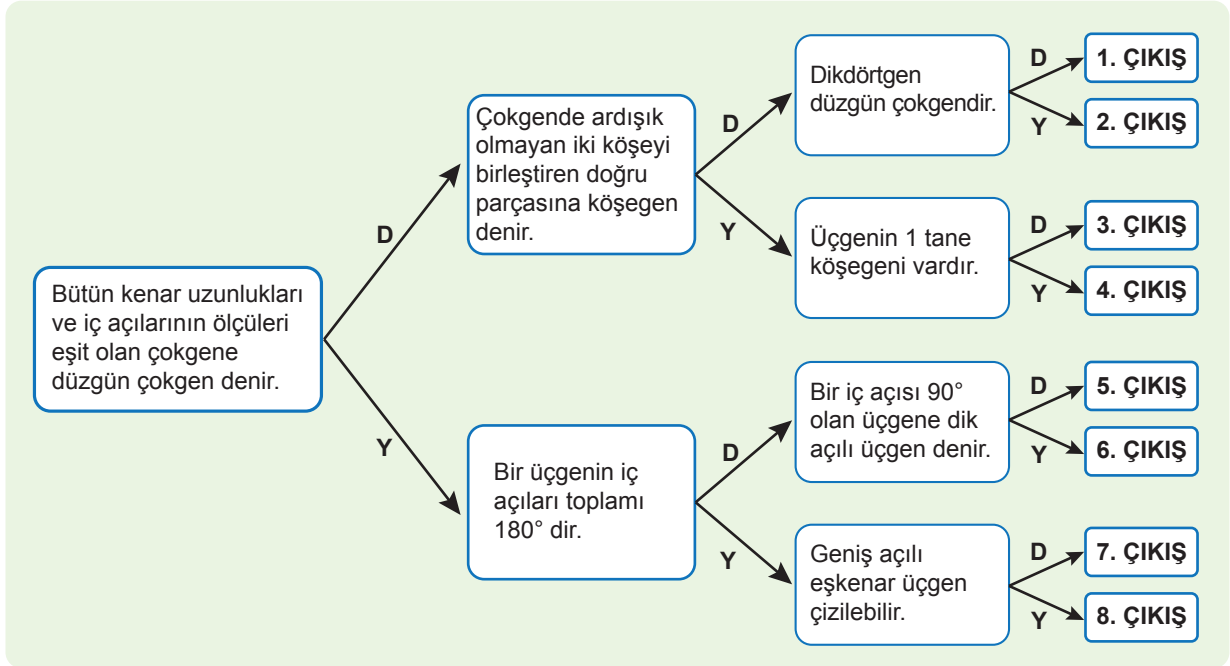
Bütün kenar uzunlukları ve iç açılarının ölçüleri eşit olan çokgene düzgün çokgen denir.

D

Çokgende ardışık olmayan iki köşeyi birleştiren doğru parçasına köşegen denir.

D

Dikdörtgen düzgün çokgendir.

D

1. ÇIKIŞ

Y

2. ÇIKIŞ

Y

Üçgenin 1 tane köşegeni vardır.

D

3. ÇIKIŞ

Y

4. ÇIKIŞ

Y

Bir üçgenin iç açıları toplamı 180° dir.

D

Bir iç açısı 90° olan üçgene dik açılı üçgen denir.

D

5. ÇIKIŞ

Y

6. ÇIKIŞ

Y

Geniş açılı eşkenar üçgen çizilebilir.

D

7. ÇIKIŞ

Y

8. ÇIKIŞ